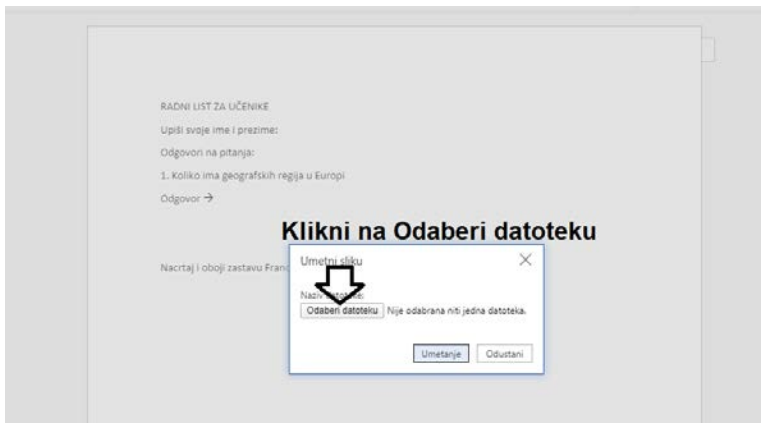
RADNI LIST ZA UČENIKE

Upiši svoje ime i prezime:

Odgovori na pitanja:

1. Koliko ima geografskih regija u Europi

Odgovor →

Klikni na Odaberi datoteku

Nacrtaj i oboji zastavu Franc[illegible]

Umetni sliku

×

Naziv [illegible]:

Odaberi datoteku Nije odabrana niti jedna datoteka.

Umetanje Odustani